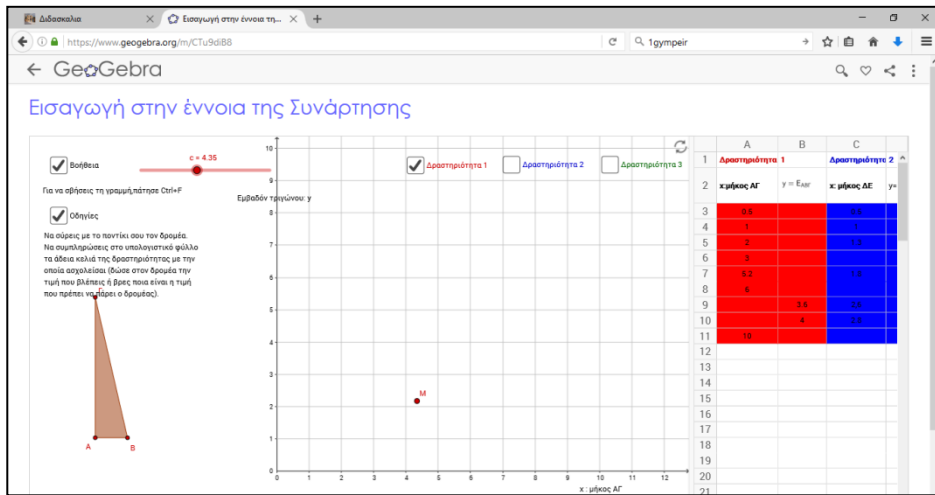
Διδασκαλία | Εισαγωγή στην έννοια τη... | +

https://www.geogebra.org/m/CTu9diB8 | 1gympeir

← GeoGebra

Εισαγωγή στην έννοια της Συνάρτησης

Βοήθεια

c = 4.35

Για να σβήσεις τη γραμμή,πάτησε Ctrl+F

Οδηγίες

Να σύρεις με το ποντίκι σου τον δρομέα. Να συμπληρώσεις στο υπολογιστικό φύλλο τα άδεια κελιά της δραστηριότητας με την οποία ασχολείσαι (δώσε στον δρομέα την τιμή που βλέπεις ή βρες ποια είναι η τιμή που πρέπει να πάρει ο δρομέας).

A B

Δραστηριότητα 1 | Δραστηριότητα 2 | Δραστηριότητα 3

Εμβαδόν τριγώνου: y

M

x : μήκος ΑΓ

0 1 2 3 4 5 6 7 8 9 10 11 12

| | A | B | C | |
|---|---|---|---|---|
| 1 | Δραστηριότητα 1 | | Δραστηριότητα 2 | |
| 2 | x:μήκος ΑΓ | $y = E_{ΑΒΓ}$ | x: μήκος ΔΕ | y= |
| 3 | 0.5 | | 0.5 | |
| 4 | 1 | | 1 | |
| 5 | 2 | | 1.5 | |
| 6 | 3 | | | |
| 7 | 5.2 | | 1.8 | |
| 8 | 6 | | | |
| 9 | | 3.6 | 2.5 | |
| 10 | | 4 | 2.8 | |
| 11 | 10 | | | |
| 12 | | | | |
| 13 | | | | |
| 14 | | | | |
| 15 | | | | |
| 16 | | | | |
| 17 | | | | |
| 18 | | | | |
| 19 | | | | |
| 20 | | | | |
| 21 | | | | |